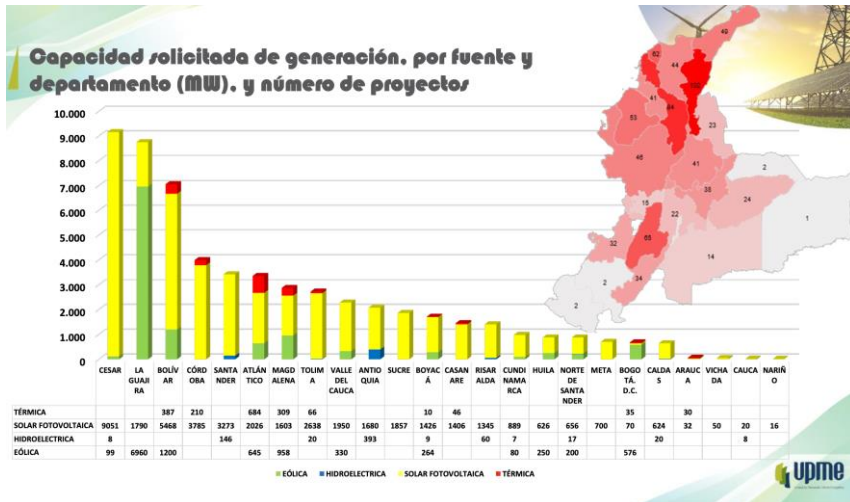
Capacidad solicitada de generación, por fuente y departamento (MW), y número de proyectos

10.000
9.000
8.000
7.000
6.000
5.000
4.000
3.000
2.000
1.000
0

| | CESAR | LA GUAJIRA | BOLÍVAR | CÓRDOBA | SANTANDER | ATLÁNTICO | MAGDALENA | TOLIMA | VALLE DEL CAUCA | ANTIOQUIA | SUCRE | BOYACÁ | CASANARE | RISARALDA | CUNDINAMARCA | HUILA | NORTE DE SANTANDER | META | BOGOTÁ D.C. | CALDAS | ARAUCA | VICHADA | CAUCA | NARIÑO |
|---|---|---|---|---|---|---|---|---|---|---|---|---|---|---|---|---|---|---|---|---|---|---|---|---|
| TÉRMICA | | | 387 | 210 | | 684 | 309 | 66 | | | | 10 | 46 | | | | | | 35 | | 30 | | | |
| SOLAR FOTOVOLTAICA | 9051 | 1790 | 5468 | 3785 | 3273 | 2026 | 1603 | 2638 | 1950 | 1680 | 1857 | 1426 | 1406 | 1345 | 889 | 626 | 656 | 700 | 70 | 624 | 32 | 50 | 20 | 16 |
| HIDROELECTRICA | 8 | | | | 146 | | | 20 | | 393 | | 9 | | 60 | 7 | | 17 | | | 20 | | | 8 | |
| EÓLICA | 99 | 6960 | 1200 | | | 645 | 958 | | 330 | | | 264 | | | 80 | 250 | 200 | | 576 | | | | | |

EÓLICA HIDROELECTRICA SOLAR FOTOVOLTAICA TÉRMICA

62 49 44 100 41 53 84 23 46 41 2 38 24 18 22 1 32 55 14 2 34 2

upme